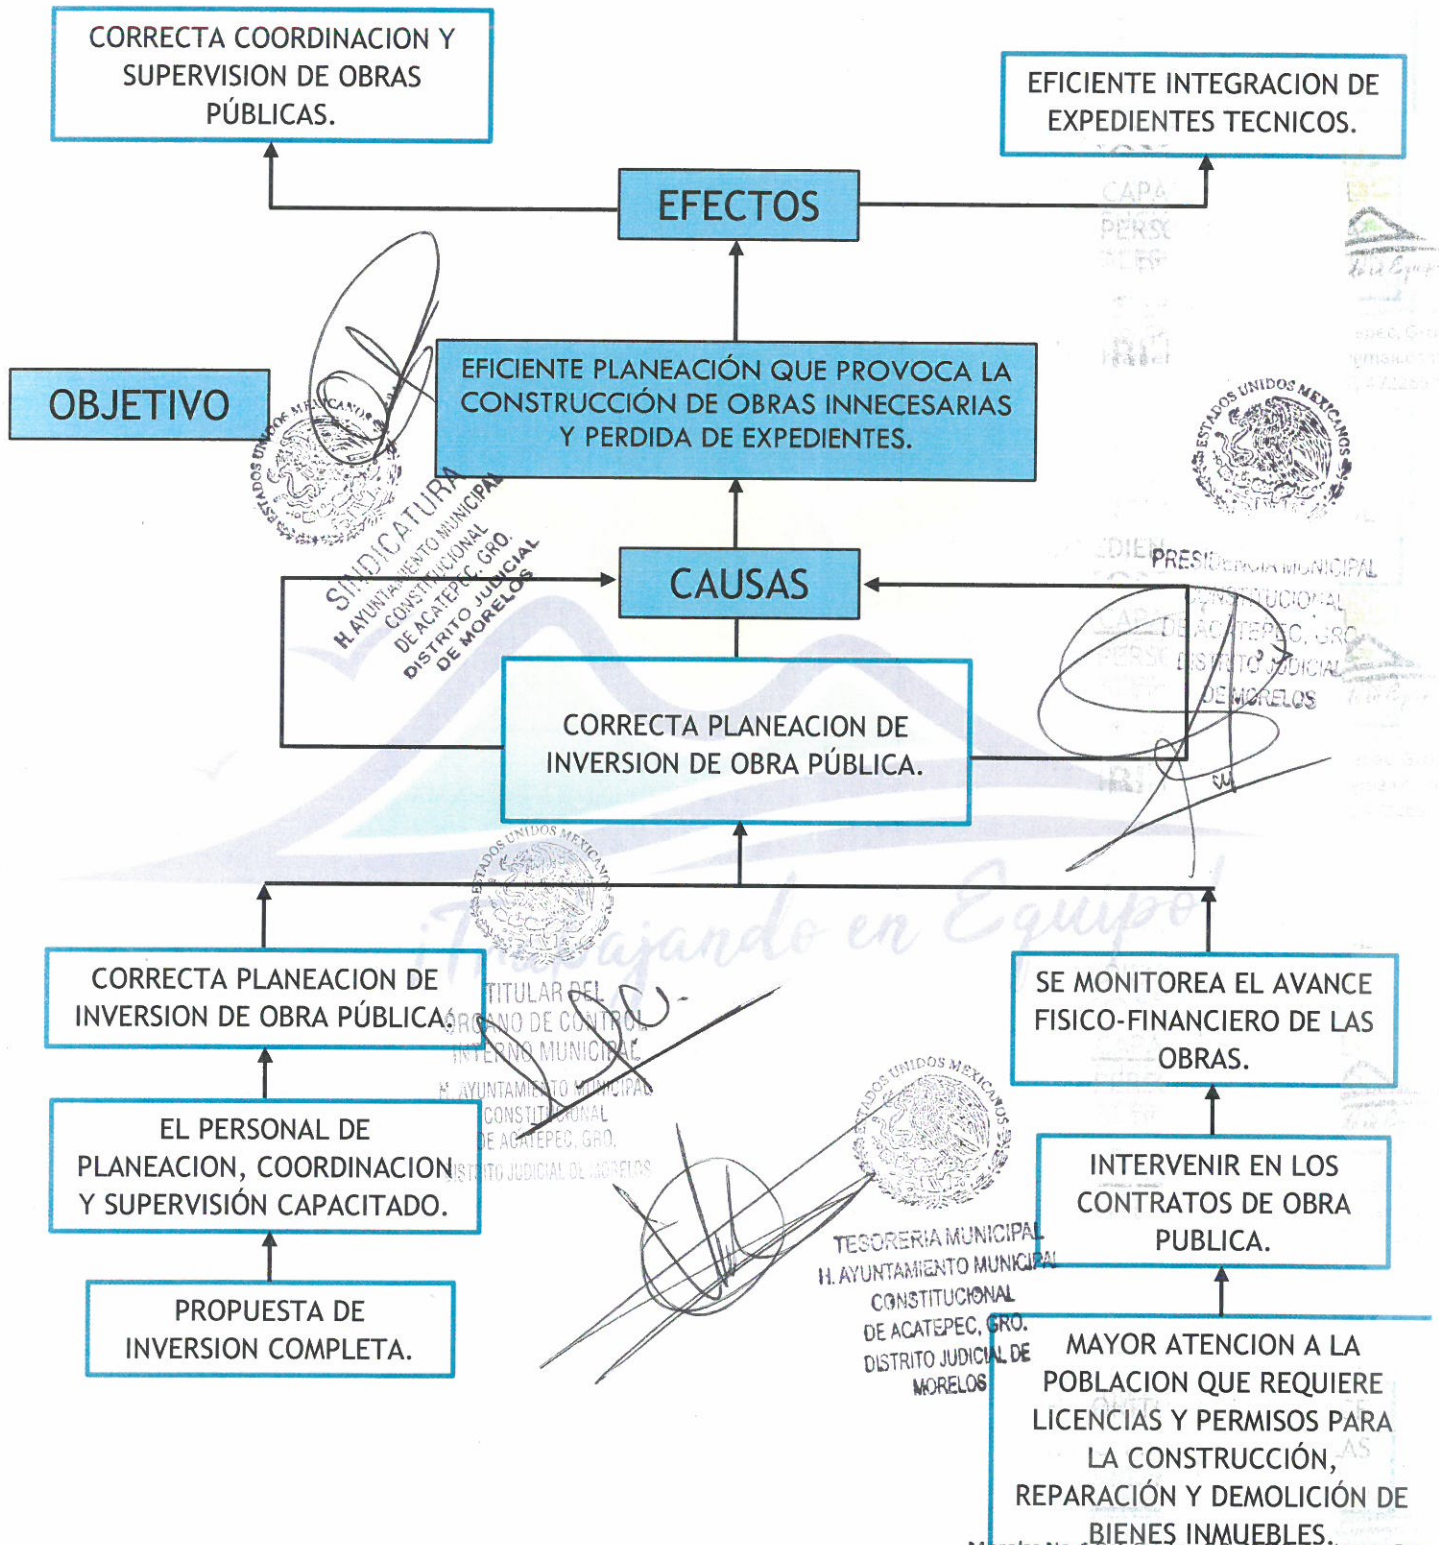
CORRECTA COORDINACION Y SUPERVISION DE OBRAS PÚBLICAS.

EFICIENTE INTEGRACION DE EXPEDIENTES TECNICOS.

EFECTOS

OBJETIVO

EFICIENTE PLANEACIÓN QUE PROVOCA LA CONSTRUCCIÓN DE OBRAS INNECESARIAS Y PERDIDA DE EXPEDIENTES.

ESTADOS UNIDOS MEXICANOS

SINDICATURA
H. AYUNTAMIENTO MUNICIPAL CONSTITUCIONAL DE ACATEPEC, GRO. DISTRITO JUDICIAL DE MORELOS

CAUSAS

PRESIDENCIA MUNICIPAL CONSTITUCIONAL DE ACATEPEC, GRO. DISTRITO JUDICIAL DE MORELOS

CORRECTA PLANEACION DE INVERSION DE OBRA PÚBLICA.

¡Trabajando en Equipo!

CORRECTA PLANEACION DE INVERSION DE OBRA PÚBLICA.

TITULAR DEL ÓRGANO DE CONTROL INTERNO MUNICIPAL
H. AYUNTAMIENTO MUNICIPAL CONSTITUCIONAL DE ACATEPEC, GRO. DISTRITO JUDICIAL DE MORELOS

SE MONITOREA EL AVANCE FISICO-FINANCIERO DE LAS OBRAS.

EL PERSONAL DE PLANEACION, COORDINACION Y SUPERVISIÓN CAPACITADO.

INTERVENIR EN LOS CONTRATOS DE OBRA PUBLICA.

TESORERIA MUNICIPAL
H. AYUNTAMIENTO MUNICIPAL CONSTITUCIONAL DE ACATEPEC, GRO. DISTRITO JUDICIAL DE MORELOS

PROPUESTA DE INVERSION COMPLETA.

MAYOR ATENCION A LA POBLACION QUE REQUIERE LICENCIAS Y PERMISOS PARA LA CONSTRUCCIÓN, REPARACIÓN Y DEMOLICIÓN DE BIENES INMUEBLES.